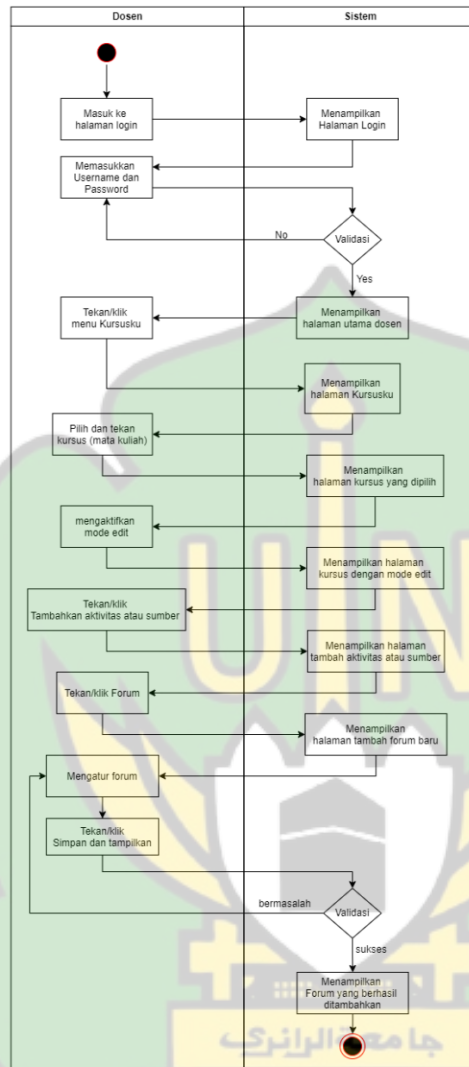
Dosen

Sistem

Masuk ke halaman login

Menampilkan Halaman Login

Memasukkan Username dan Password

No

Validasi

Yes

Tekan/klik menu Kursusku

Menampilkan halaman utama dosen

Menampilkan halaman Kursusku

Pilih dan tekan kursus (mata kuliah)

Menampilkan halaman kursus yang dipilih

mengaktifkan mode edit

Menampilkan halaman kursus dengan mode edit

Tekan/klik Tambahkan aktivitas atau sumber

Menampilkan halaman tambah aktivitas atau sumber

Tekan/klik Forum

Menampilkan halaman tambah forum baru

Mengatur forum

Tekan/klik Simpan dan tampilkan

bermasalah

Validasi

sukses

Menampilkan Forum yang berhasil ditambahkan

جامعة الرانيري